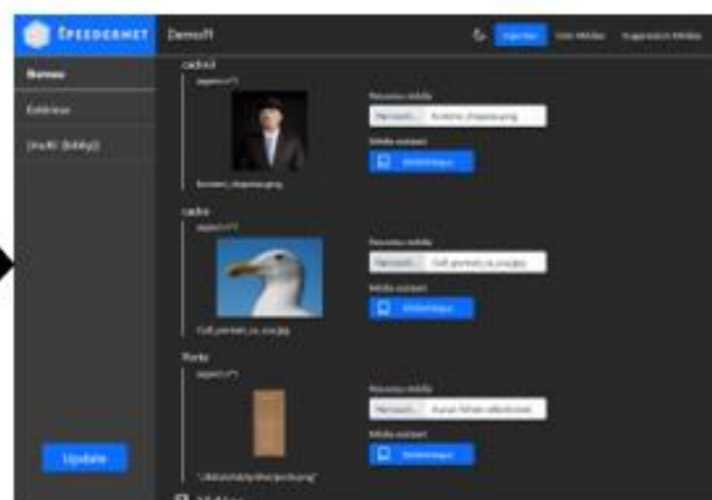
SPEEDERNET

Demo11

Menu

Entities

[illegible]

cadre3

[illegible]

Nouveau média

Parcourir... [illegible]

Média existant

Médiathèque

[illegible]

cadre

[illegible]

Nouveau média

Parcourir... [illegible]

Média existant

Médiathèque

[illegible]

Porte

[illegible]

Nouveau média

Parcourir... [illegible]

Média existant

Médiathèque

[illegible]

Update

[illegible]